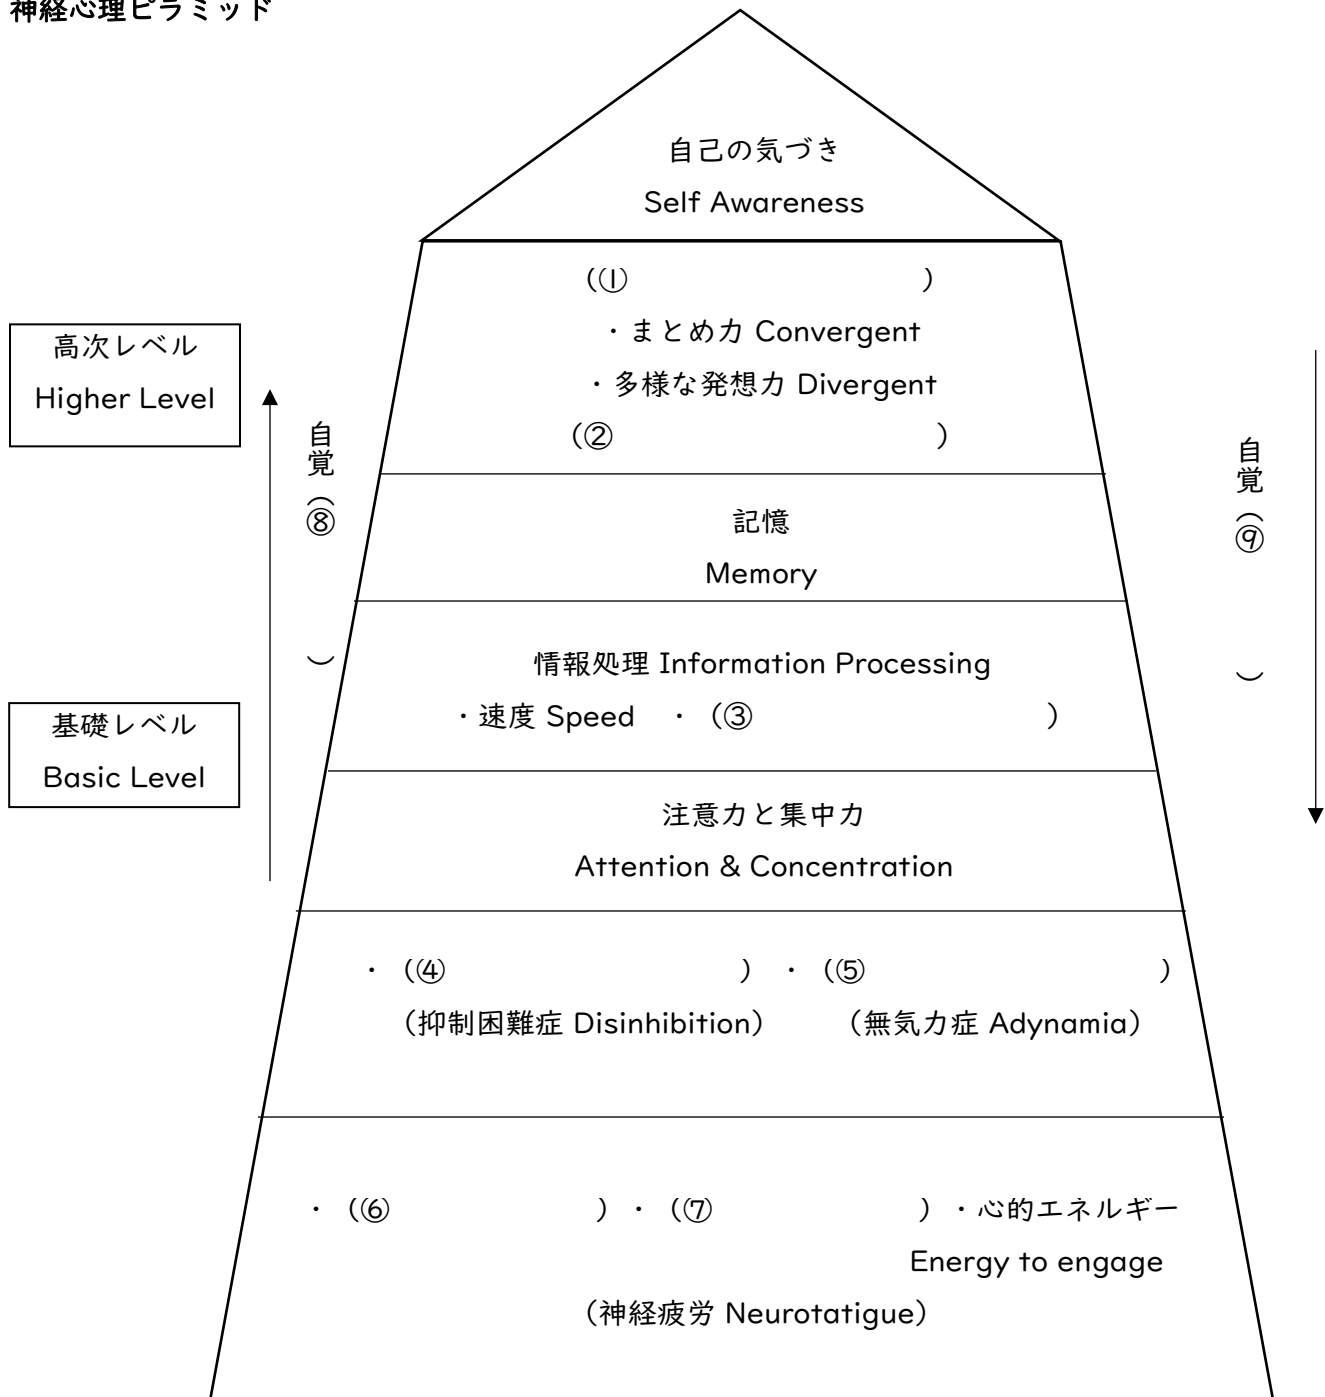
神経心理ピラミッド

自己の気づき
Self Awareness

(①　　　　　)
・まとめ力 Convergent
・多様な発想力 Divergent
(②　　　　　)

高次レベル
Higher Level

自覚(⑧　　)

自覚(⑨　　)

記憶
Memory

情報処理 Information Processing
・速度 Speed　・(③　　　　　)

基礎レベル
Basic Level

注意力と集中力
Attention & Concentration

・(④　　　　　)・(⑤　　　　　)
(抑制困難症 Disinhibition)　(無気力症 Adynamia)

・(⑥　　　　　)・(⑦　　　　　)・心的エネルギー
Energy to engage
(神経疲労 Neurotatigue)